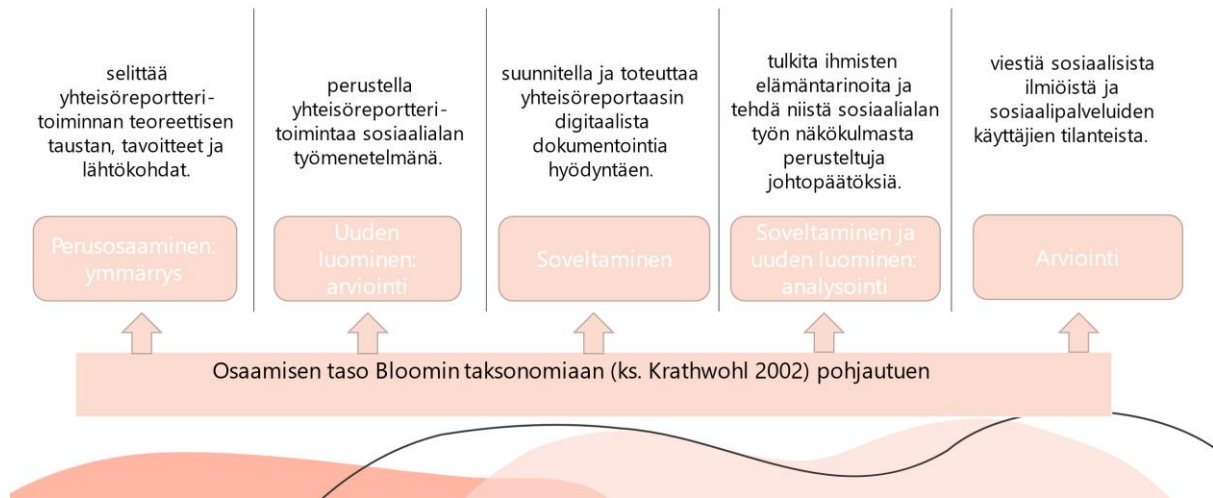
selittää yhteisöreportteri-toiminnan teoreettisen taustan, tavoitteet ja lähtökohdat.

Perusosaaminen: ymmärrys

perustella yhteisöreportteri-toimintaa sosiaalialalan työmenetelmänä.

Uuden luominen: arviointi

suunnitella ja toteuttaa yhteisöreportaasin digitaalista dokumentointia hyödyntäen.

Soveltaminen

tulkita ihmisten elämäntarinoita ja tehdä niistä sosiaalialan työn näkökulmasta perusteltuja johtopäätöksiä.

Soveltaminen ja uuden luominen: analysointi

viestiä sosiaalisista ilmiöistä ja sosiaalipalveluiden käyttäjien tilanteista.

Arviointi

Osaamisen taso Bloomin taksonomiaan (ks. Krathwohl 2002) pohjautuen